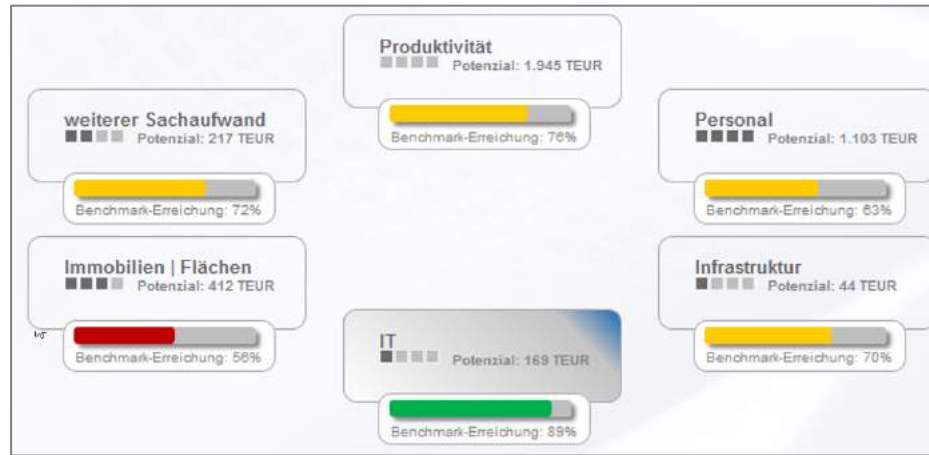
Produktivität
Potenzial: 1.945 TEUR
Benchmark-Erreichung: 76%

weiterer Sachaufwand
Potenzial: 217 TEUR
Benchmark-Erreichung: 72%

Personal
Potenzial: 1.103 TEUR
Benchmark-Erreichung: 63%

Immobilien | Flächen
Potenzial: 412 TEUR
Benchmark-Erreichung: 56%

Infrastruktur
Potenzial: 44 TEUR
Benchmark-Erreichung: 70%

IT
Potenzial: 169 TEUR
Benchmark-Erreichung: 89%